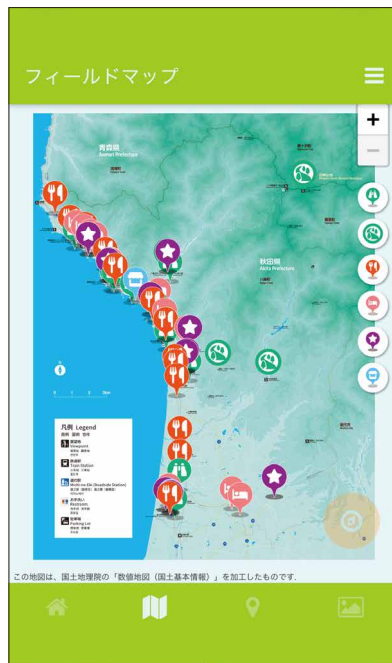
フィールドマップ

+

−

青森県
Aomori Prefecture

秋田県
Akita Prefecture

凡例 Legend

展望所
Viewpoint

鉄道駅
Train Station

道の駅
Michi-no-Eki (Roadside Station)

お食事処
Restaurant

駐車場
Parking Lot

この地図は、国土地理院の「数値地図（国土基本情報）」を加工したものです。